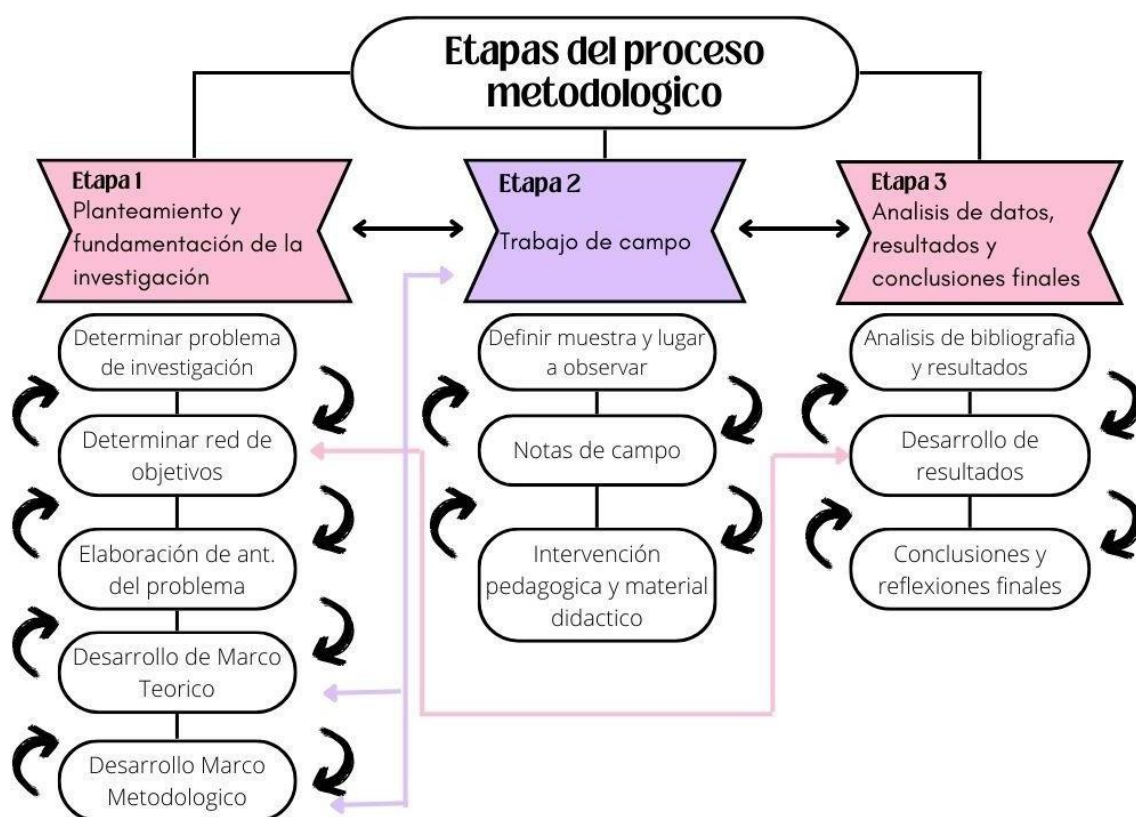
Etapas del proceso metodologico

Etapa 1
Planteamiento y fundamentación de la investigación

Etapa 2
Trabajo de campo

Etapa 3
Analisis de datos, resultados y conclusiones finales

Determinar problema de investigación

Determinar red de objetivos

Elaboración de ant. del problema

Desarrollo de Marco Teorico

Desarrollo Marco Metodologico

Definir muestra y lugar a observar

Notas de campo

Intervención pedagogica y material didactico

Analisis de bibliografia y resultados

Desarrollo de resultados

Conclusiones y reflexiones finales